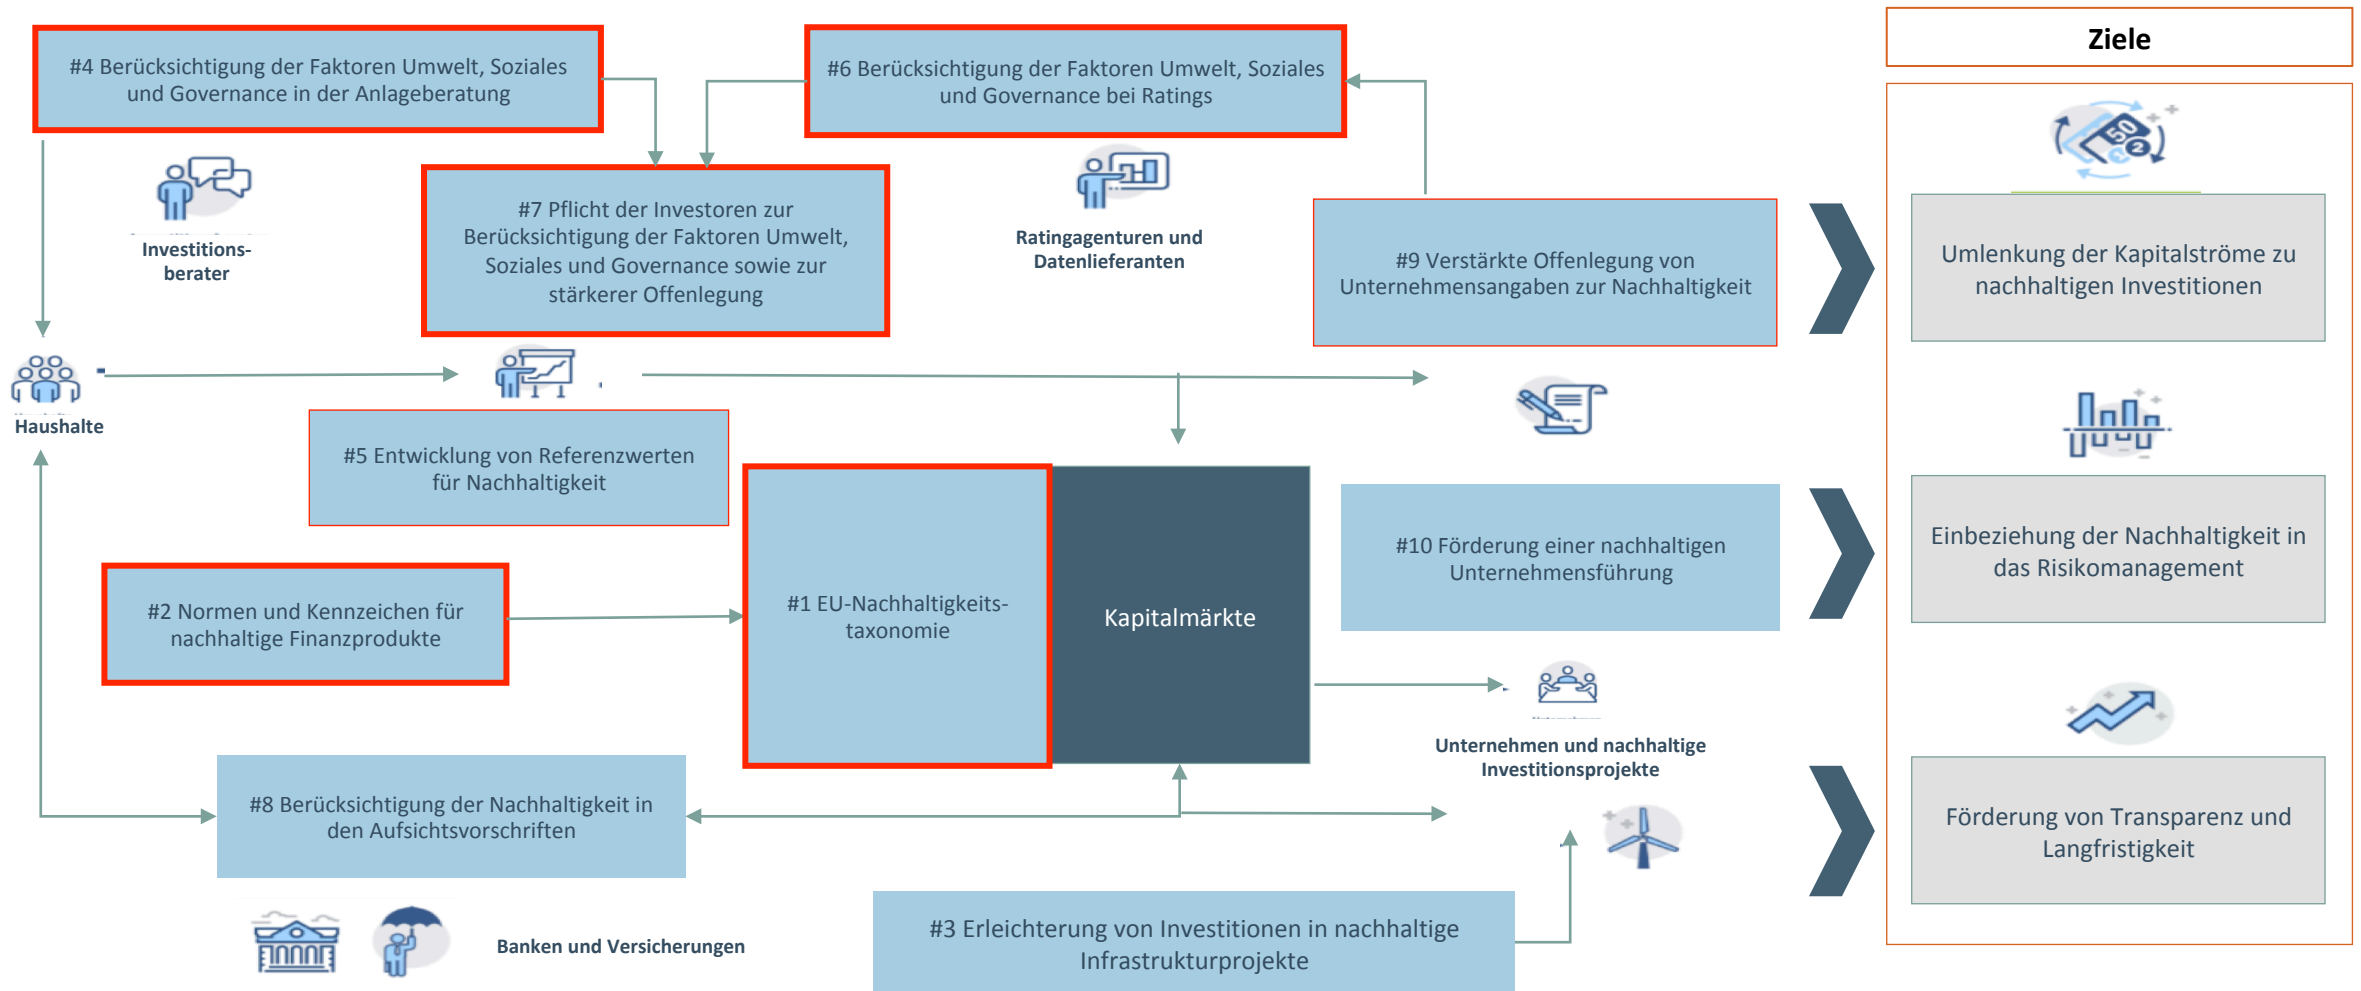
#4 Berücksichtigung der Faktoren Umwelt, Soziales und Governance in der Anlageberatung

#6 Berücksichtigung der Faktoren Umwelt, Soziales und Governance bei Ratings

Ziele

Investitions-berater

#7 Pflicht der Investoren zur Berücksichtigung der Faktoren Umwelt, Soziales und Governance sowie zur stärkerer Offenlegung

Ratingagenturen und Datenlieferanten

#9 Verstärkte Offenlegung von Unternehmensangaben zur Nachhaltigkeit

Umlenkung der Kapitalströme zu nachhaltigen Investitionen

Haushalte

#5 Entwicklung von Referenzwerten für Nachhaltigkeit

#1 EU-Nachhaltigkeits-taxonomie

Kapitalmärkte

#10 Förderung einer nachhaltigen Unternehmensführung

Einbeziehung der Nachhaltigkeit in das Risikomanagement

#2 Normen und Kennzeichen für nachhaltige Finanzprodukte

Unternehmen und nachhaltige Investitionsprojekte

#8 Berücksichtigung der Nachhaltigkeit in den Aufsichtsvorschriften

Förderung von Transparenz und Langfristigkeit

Banken und Versicherungen

#3 Erleichterung von Investitionen in nachhaltige Infrastrukturprojekte